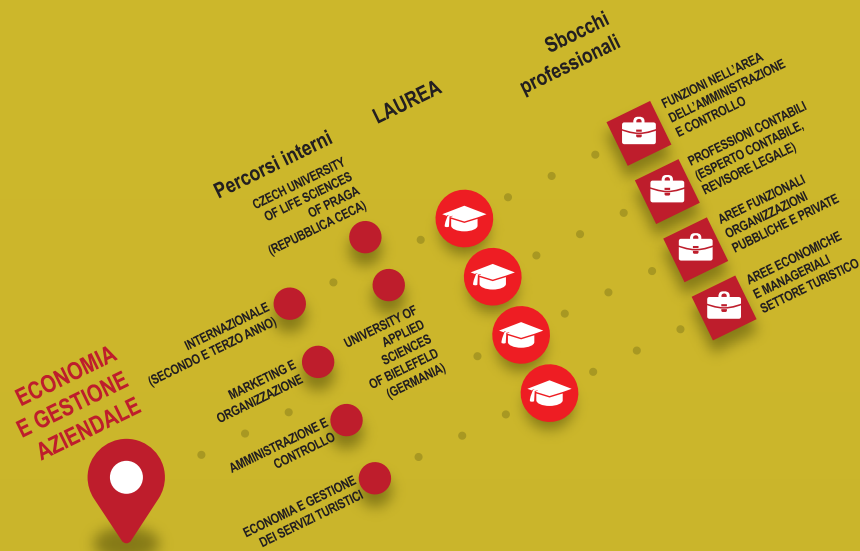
Sbocchi professionali

LAUREA

Percorsi interni

FUNZIONI NELL'AREA DELL'AMMINISTRAZIONE E CONTROLLO

PROFESSIONI CONTABILI (ESPERTO CONTABILE, REVISORE LEGALE)

AREE FUNZIONALI ORGANIZZAZIONI PUBBLICHE E PRIVATE

AREE ECONOMICHE E MANAGERIALI SETTORE TURISTICO

CZECH UNIVERSITY OF LIFE SCIENCES OF PRAGA (REPUBBLICA CECA)

UNIVERSITY OF APPLIED SCIENCES OF BIELEFELD (GERMANIA)

INTERNAZIONALE (SECONDO E TERZO ANNO)

MARKETING E ORGANIZZAZIONE

AMMINISTRAZIONE E CONTROLLO

ECONOMIA E GESTIONE DEI SERVIZI TURISTICI

ECONOMIA E GESTIONE AZIENDALE